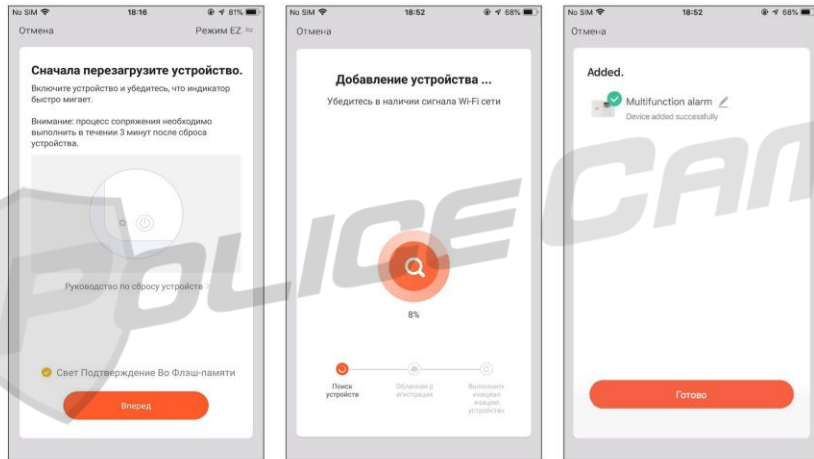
No SIM 18:16 81%

Отмена Режим EZ

Сначала перезагрузите устройство.

Включите устройство и убедитесь, что индикатор быстро мигает.

Внимание: процесс сопряжения необходимо выполнить в течении 3 минут после сброса устройства.

Руководство по сбросу устройств

Свет Подтверждение Во Флэш-памяти

Вперед

No SIM 18:52 68%

Отмена

Добавление устройства ...

Убедитесь в наличии сигнала Wi-Fi сети

8%

Поиск устройства

Облачная р егистрация

Выполнить инициал изацию устройства

No SIM 18:52 68%

Отмена

Added.

Multifunction alarm

Device added successfully

Готово

POLICE CAM